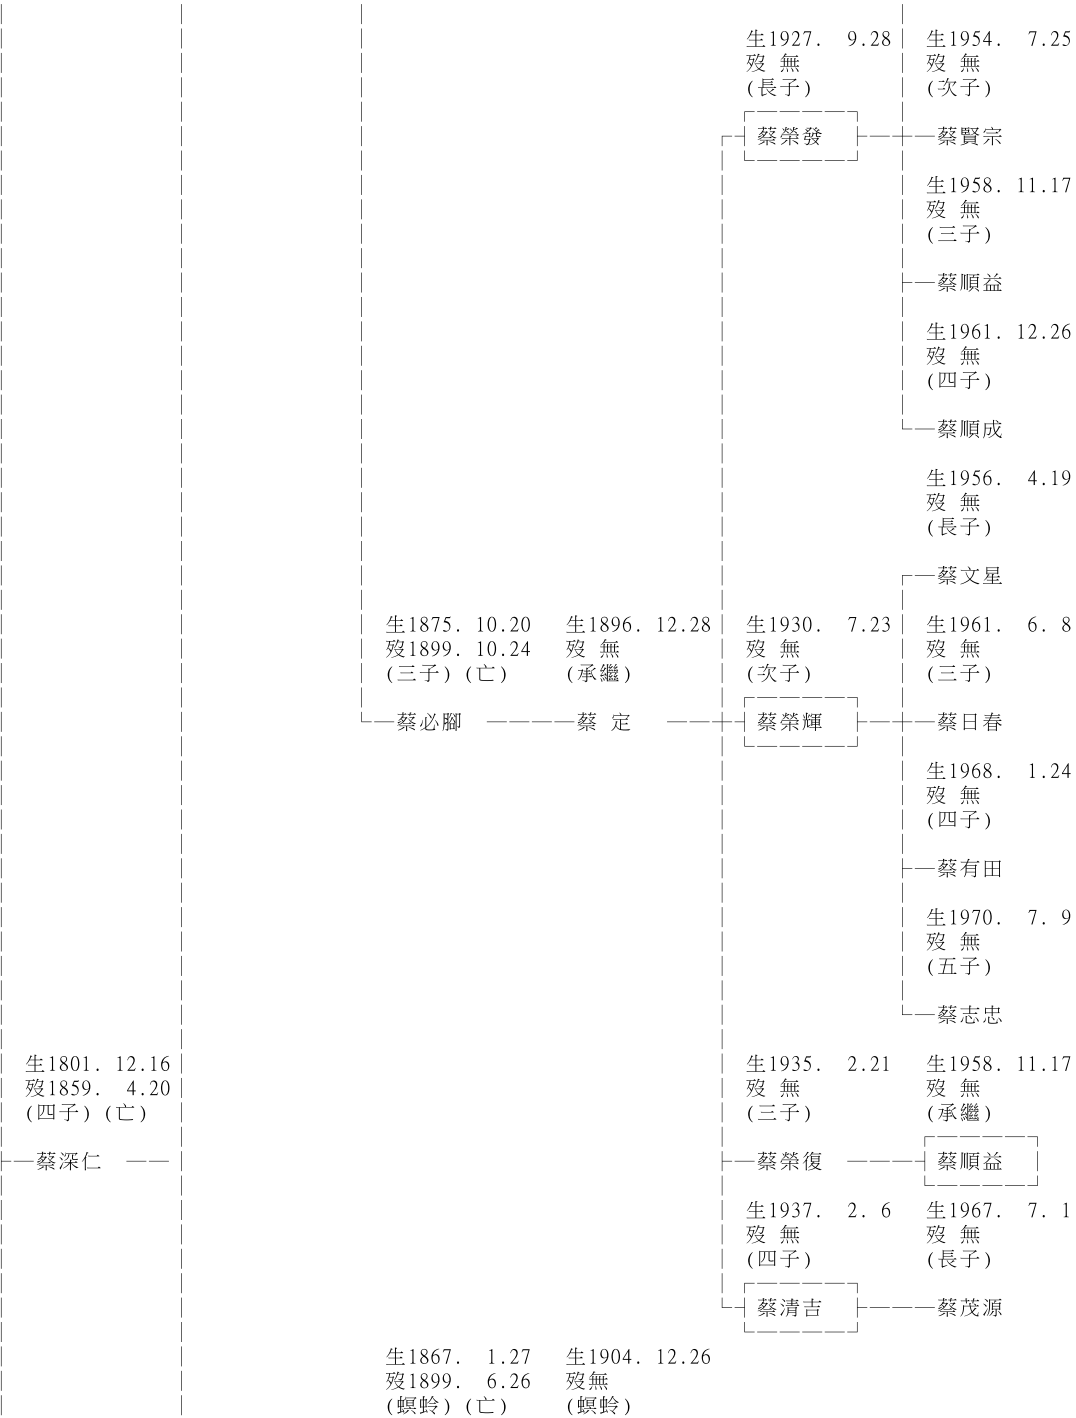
生1927. 9.28
歿 無
(長子)

蔡榮發

生1954. 7.25
歿 無
(次子)

蔡賢宗

生1958. 11.17
歿 無
(三子)

蔡順益

生1961. 12.26
歿 無
(四子)

蔡順成

生1956. 4.19
歿 無
(長子)

蔡文星

生1875. 10.20
歿1899. 10.24
(三子)(亡)

蔡必腳

生1896. 12.28
歿 無
(承繼)

蔡 定

生1930. 7.23
歿 無
(次子)

蔡榮輝

生1961. 6. 8
歿 無
(三子)

蔡日春

生1968. 1.24
歿 無
(四子)

蔡有田

生1970. 7. 9
歿 無
(五子)

蔡志忠

生1801. 12.16
歿1859. 4.20
(四子)(亡)

蔡深仁

生1935. 2.21
歿 無
(三子)

蔡榮復

生1958. 11.17
歿 無
(承繼)

蔡順益

生1937. 2. 6
歿 無
(四子)

蔡清吉

生1967. 7. 1
歿 無
(長子)

蔡茂源

生1867. 1.27
歿1899. 6.26
(螟蛉)(亡)

生1904. 12.26
歿無
(螟蛉)